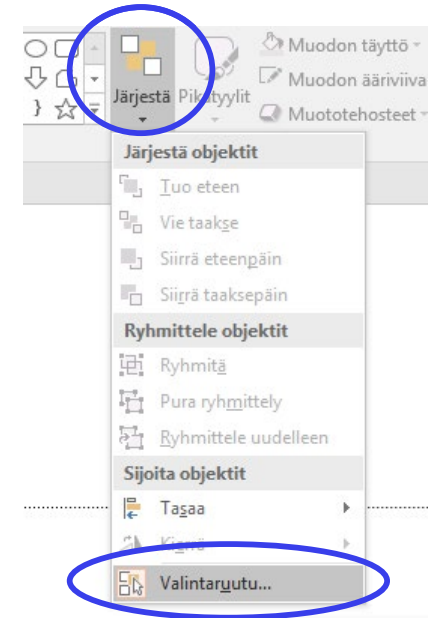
Järjestä
Pikatyylit
Muodon täyttö
Muodon ääriviiva
Muototehosteet

Järjestä objektit
Tuo eteen
Vie taakse
Siirrä eteenpäin
Siirrä taaksepäin
Ryhmittele objektit
Ryhmitä
Pura ryhmittely
Ryhmittele uudelleen
Sijoita objektit
Tasaa
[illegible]
Valintaruutu...